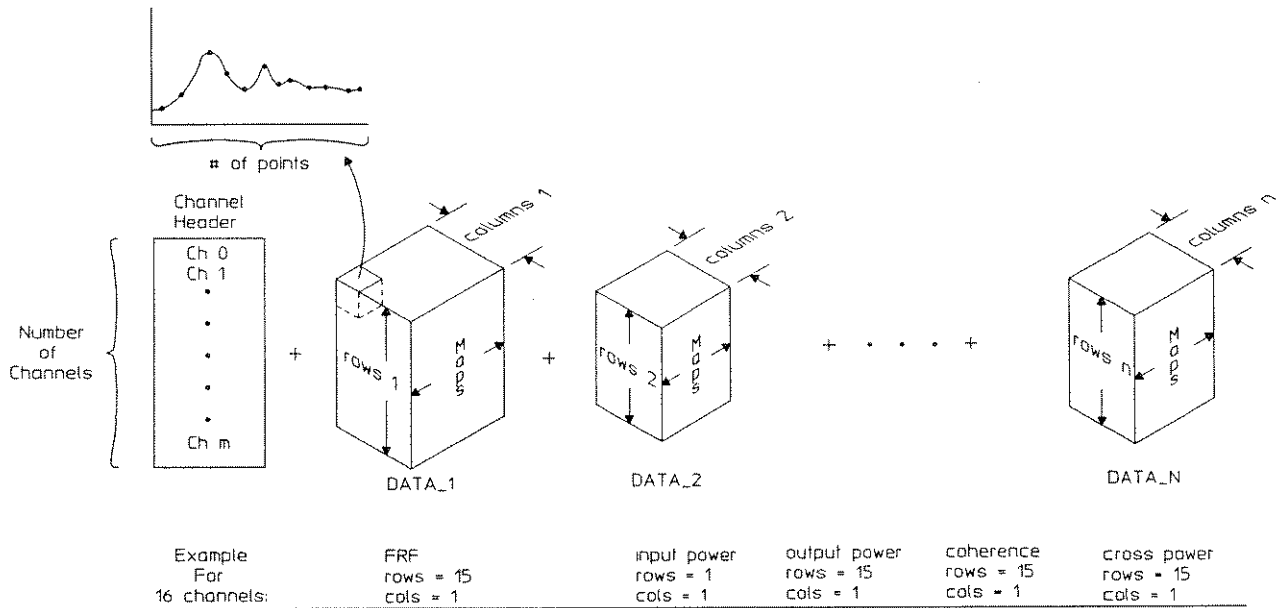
# of points

Channel Header

Ch 0
Ch 1
Ch m

Number of Channels

+

columns 1

rows 1

Maps

DATA_1

+

columns 2

rows 2

Maps

DATA_2

+ • • • +

columns n

rows n

Maps

DATA_N

Example For 16 channels:

FRF
rows = 15
cols = 1

input power
rows = 1
cols = 1

output power
rows = 15
cols = 1

coherence
rows = 15
cols = 1

cross power
rows = 15
cols = 1